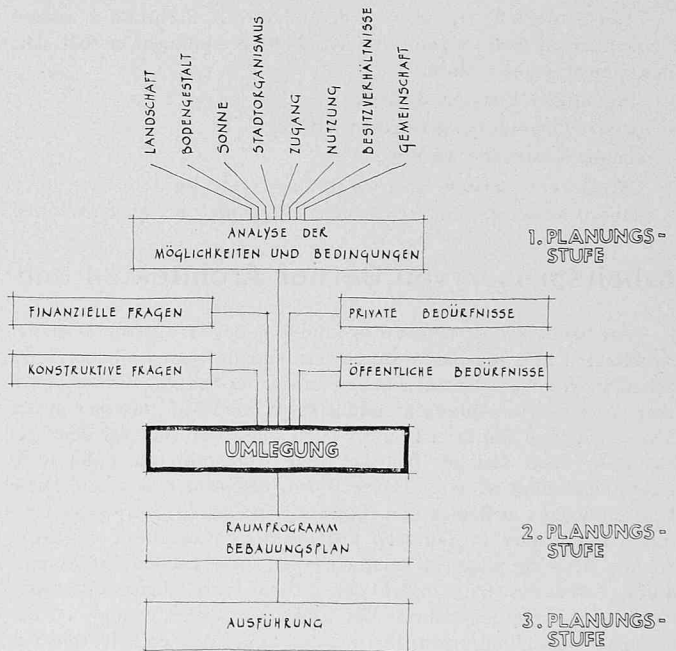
LANDSCHAFT
BODENGESTALT
SONNE
STADTORGANISMUS
ZUGANG
NUTZUNG
BESITZVERHÄLTNISSE
GEMEINSCHAFT

ANALYSE DER MÖGLICHKEITEN UND BEDINGUNGEN

1. PLANUNGS-STUFE

FINANZIELLE FRAGEN

PRIVATE BEDÜRFNISSE

KONSTRUKTIVE FRAGEN

ÖFFENTLICHE BEDÜRFNISSE

UMLEGUNG

RAUMPROGRAMM
BEBAUUNGSPLAN

2. PLANUNGS-STUFE

AUSFÜHRUNG

3. PLANUNGS-STUFE